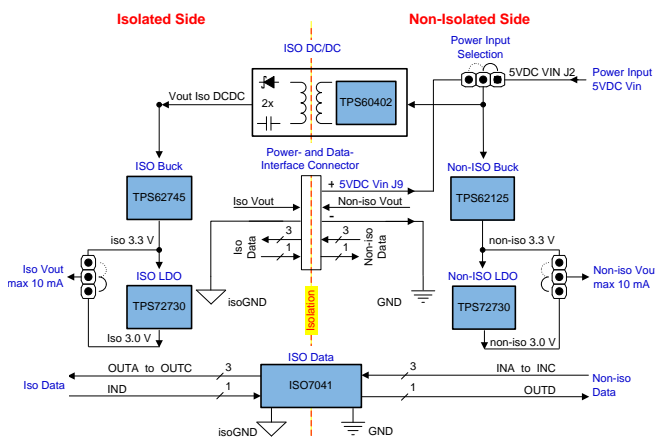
Isolated Side

Non-Isolated Side

ISO DC/DC

Power Input Selection

5VDC VIN J2

Power Input 5VDC Vin

2x

TPS60402

Vout Iso DCDC

Power- and Data-Interface Connector

ISO Buck

TPS62745

+ 5VDC Vin J9

Non-ISO Buck

TPS62125

Iso Vout

Non-iso Vout

-

iso 3.3 V

3

1

Iso Data

3

1

Non-iso Data

non-iso 3.3 V

Iso Vout max 10 mA

ISO LDO

TPS72730

isoGND

Isolation

GND

Non-ISO LDO

TPS72730

Non-iso Vou max 10 mA

Iso 3.0 V

non-iso 3.0 V

ISO Data

OUTA to OUTC

3

ISO7041

3

INA to INC

Iso Data

IND

1

1

OUTD

Non-iso Data

isoGND

GND